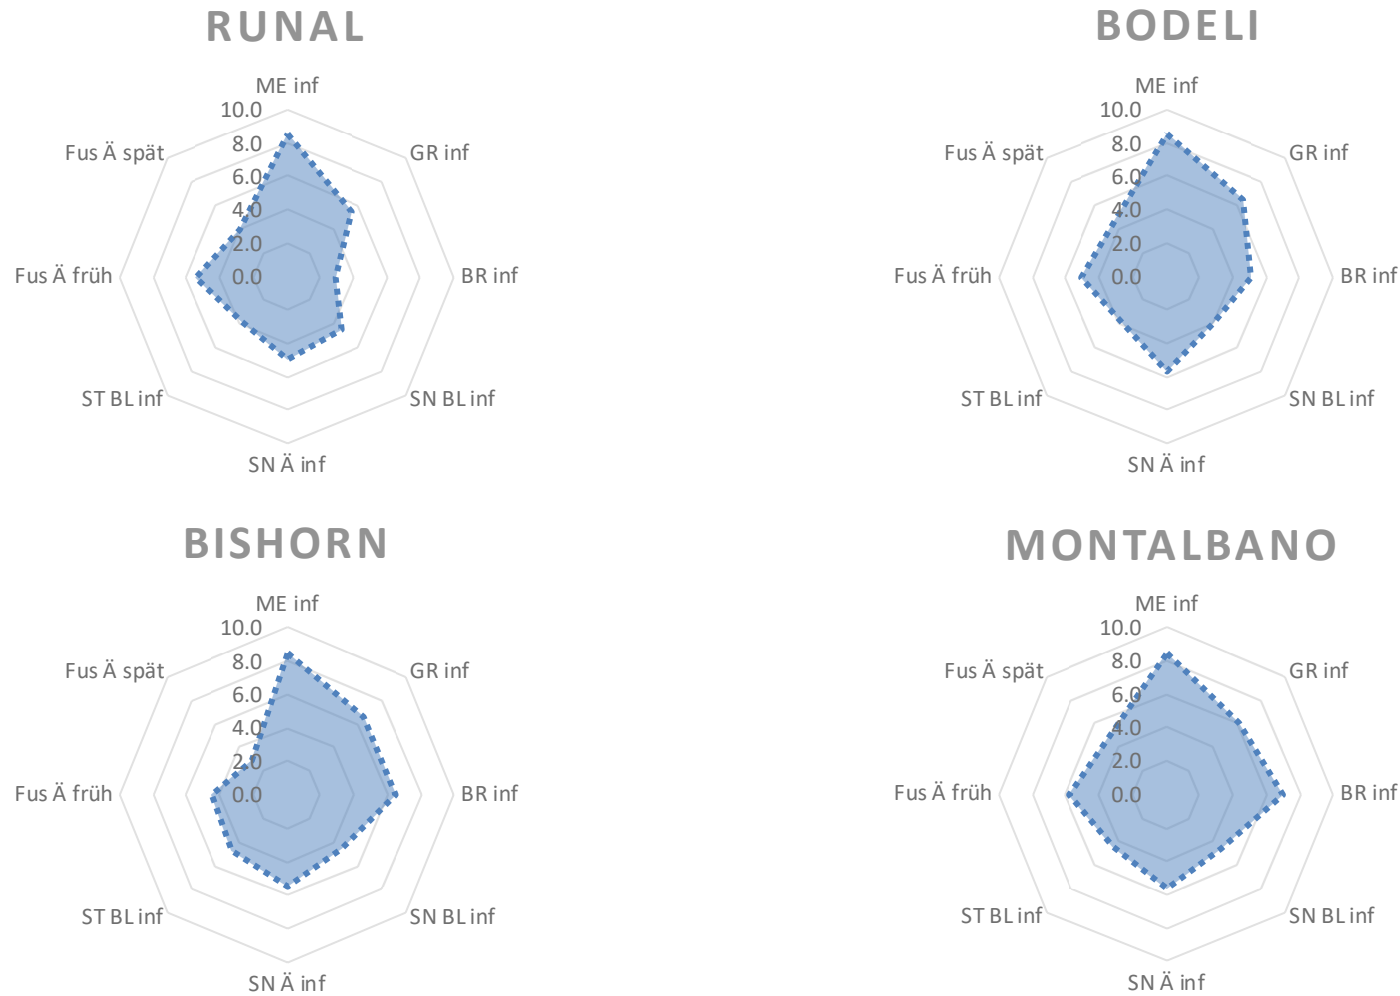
RUNAL

ME inf
10.0
8.0
6.0
4.0
2.0
0.0
GR inf
BR inf
SN BL inf
SN Ä inf
ST BL inf
Fus Ä früh
Fus Ä spät

BODELI

ME inf
10.0
8.0
6.0
4.0
2.0
0.0
GR inf
BR inf
SN BL inf
SN Ä inf
ST BL inf
Fus Ä früh
Fus Ä spät

BISHORN

ME inf
10.0
8.0
6.0
4.0
2.0
0.0
GR inf
BR inf
SN BL inf
SN Ä inf
ST BL inf
Fus Ä früh
Fus Ä spät

MONTALBANO

ME inf
10.0
8.0
6.0
4.0
2.0
0.0
GR inf
BR inf
SN BL inf
SN Ä inf
ST BL inf
Fus Ä früh
Fus Ä spät